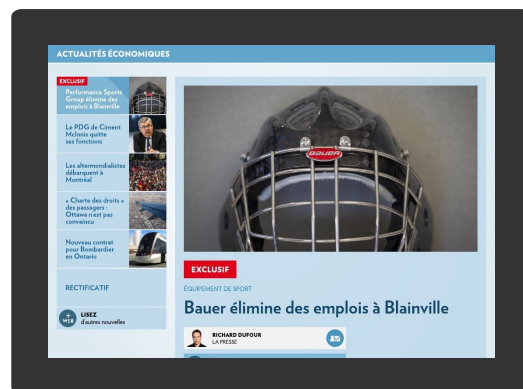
ACTUALITÉS ÉCONOMIQUES

EXCLUSIF

Performance Sports Group élimine des emplois à Blainville

Le PDG de Ciment McInnis quitte ses fonctions

Les altermondialistes débarquent à Montréal

« Charte des droits » des passagers : Ottawa n'est pas convaincu

Nouveau contrat pour Bombardier en Ontario

RECTIFICATIF

LISEZ d'autres nouvelles

Bauer

EXCLUSIF

ÉQUIPEMENT DE SPORT

Bauer élimine des emplois à Blainville

RICHARD DUFOUR
LA PRESSE